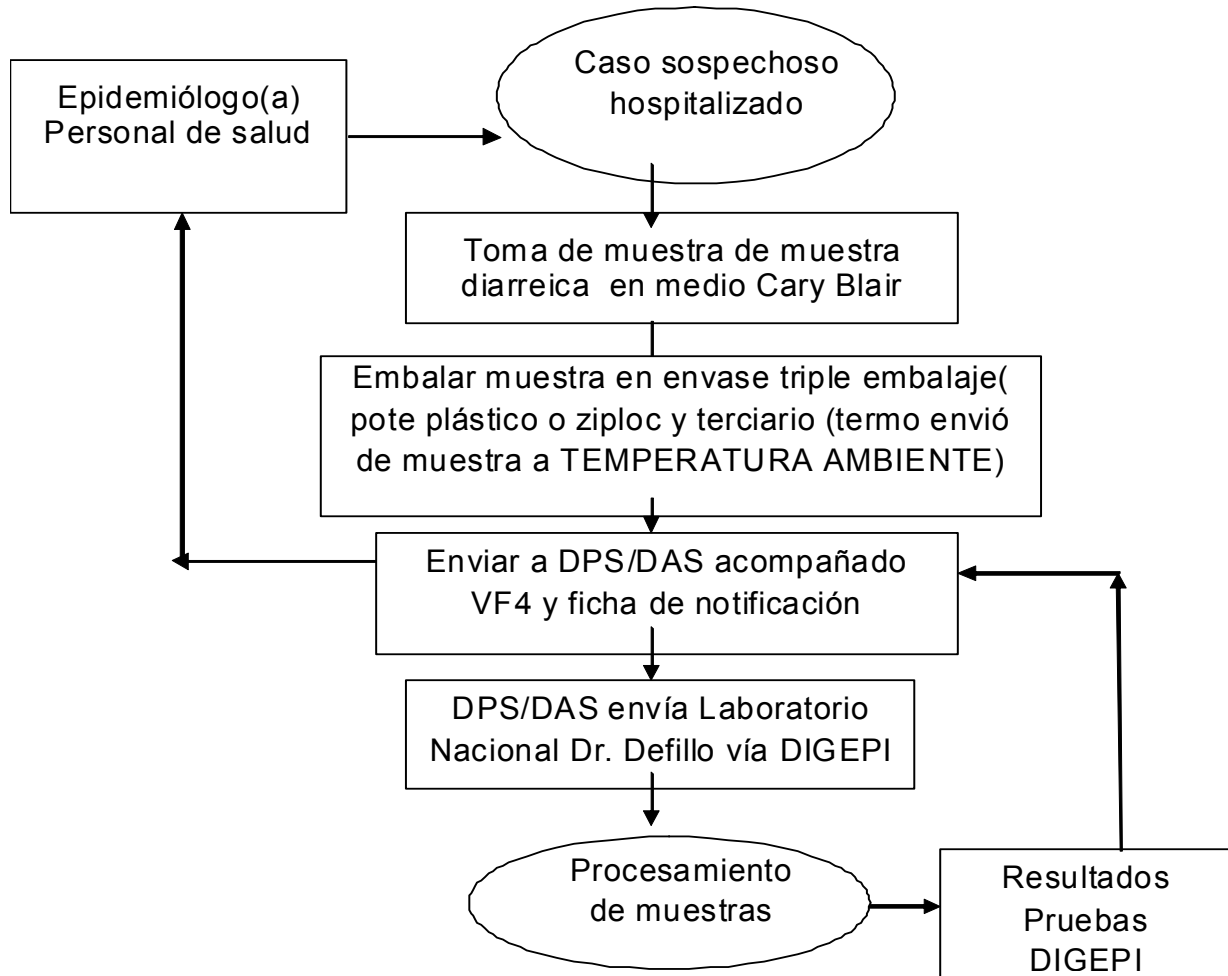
Epidemiólogo(a)
Personal de salud

Caso sospechoso
hospitalizado

Toma de muestra de muestra diarreica en medio Cary Blair

Embalar muestra en envase triple embalaje( pote plástico o ziploc y terciario (termo envió de muestra a TEMPERATURA AMBIENTE)

Enviar a DPS/DAS acompañado VF4 y ficha de notificación

DPS/DAS envía Laboratorio Nacional Dr. Defillo vía DIGEPI

Procesamiento de muestras

Resultados
Pruebas
DIGEPI